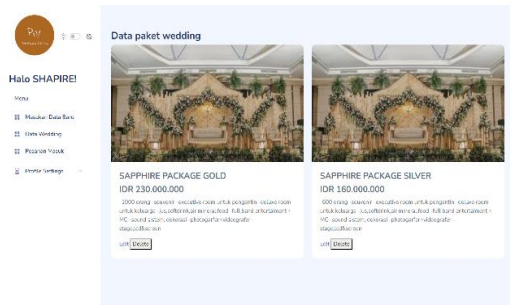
PW

Halo SHAPIRE!

Menu

Masukan Data Baru

Data Wedding

Pesanan Masuk

Profile Settings

Data paket wedding

SAPPHIRE PACKAGE GOLD

IDR 230.000.000

1000 orang · souvenir · executive room untuk pengantin · deluxe room untuk keluarga · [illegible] · full band entertainment · MC · sound sistem, dekorasi · photografer/videografi · stage/coffee-son

edit Delete

SAPPHIRE PACKAGE SILVER

IDR 160.000.000

600 orang · souvenir · executive room untuk pengantin · deluxe room untuk keluarga · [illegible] · full band entertainment · MC · sound sistem, dekorasi · photografer/videografi · stage/coffee-son

edit Delete